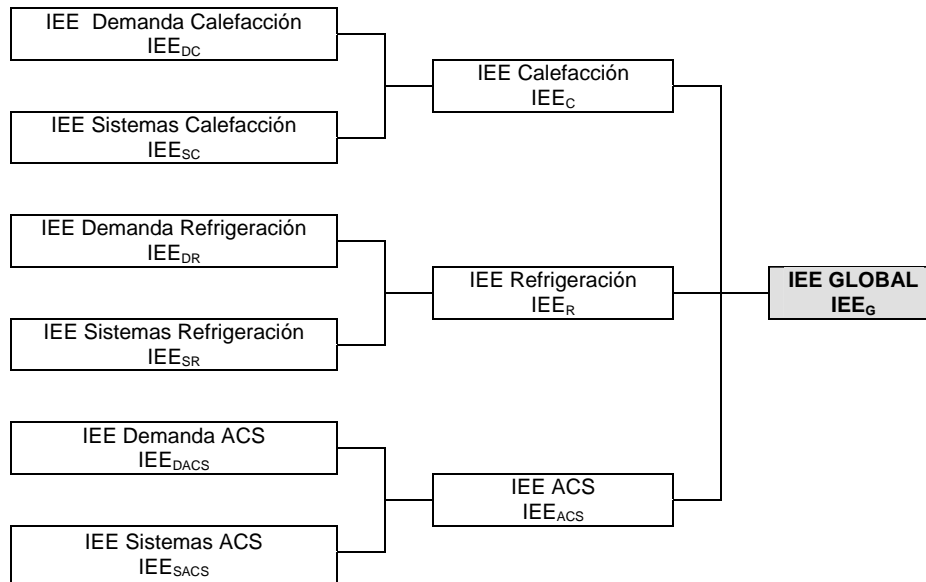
IEE Demanda Calefacción
$IEE_{DC}$

IEE Sistemas Calefacción
$IEE_{SC}$

IEE Demanda Refrigeración
$IEE_{DR}$

IEE Sistemas Refrigeración
$IEE_{SR}$

IEE Demanda ACS
$IEE_{DACS}$

IEE Sistemas ACS
$IEE_{SACS}$

IEE Calefacción
$IEE_{C}$

IEE Refrigeración
$IEE_{R}$

IEE ACS
$IEE_{ACS}$

**IEE GLOBAL**
**$IEE_{G}$**